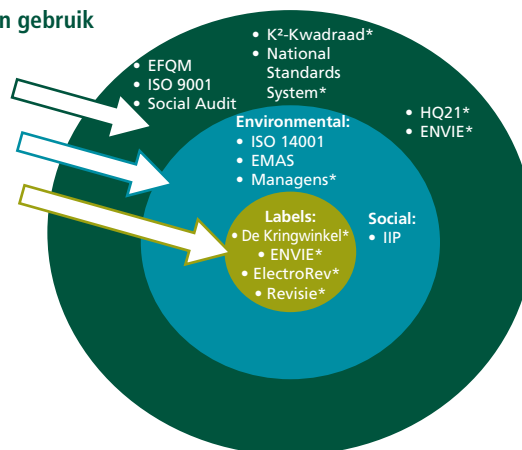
n gebruik

• EFQM
• ISO 9001
• Social Audit

• K²-Kwadraad*
• National Standards System*

• HQ21*
• ENVIE*

Environmental:
• ISO 14001
• EMAS
• Managens*

Social:
• IIP

Labels:
• De Kringwinkel*
• ENVIE*
• ElectroRev*
• Revisie*